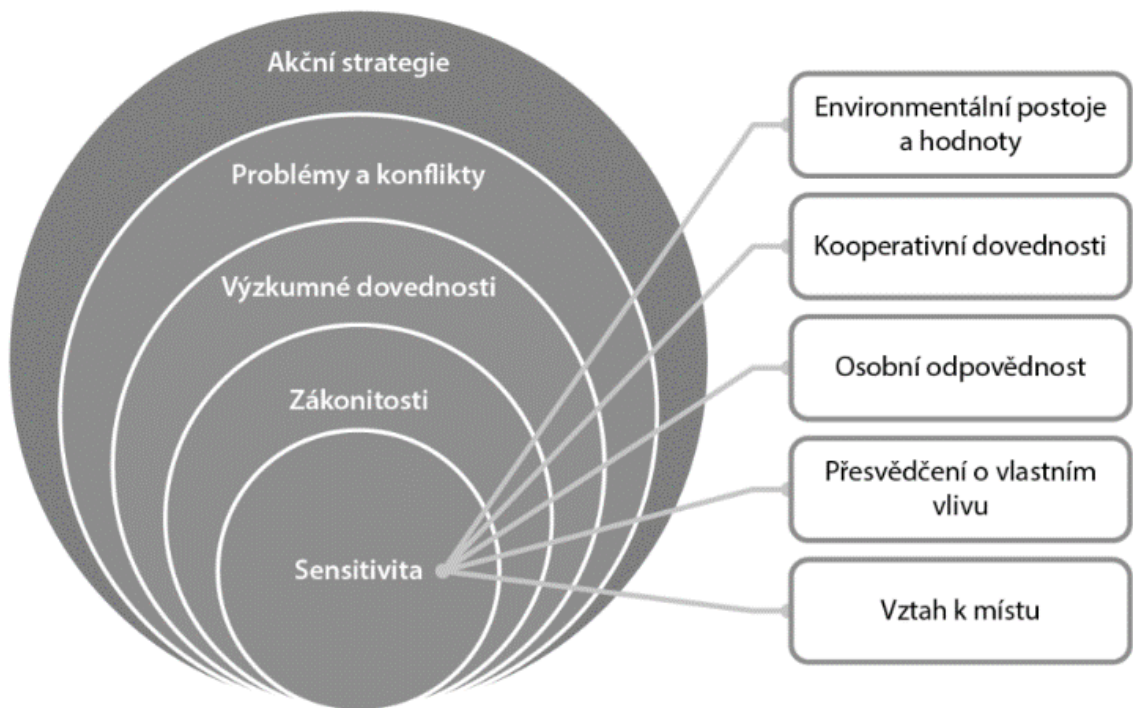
Akční strategie

Problémy a konflikty

Výzkumné dovednosti

Zákonitosti

Sensitivita

Environmentální postoje a hodnoty

Kooperativní dovednosti

Osobní odpovědnost

Přesvědčení o vlastním vlivu

Vztah k místu